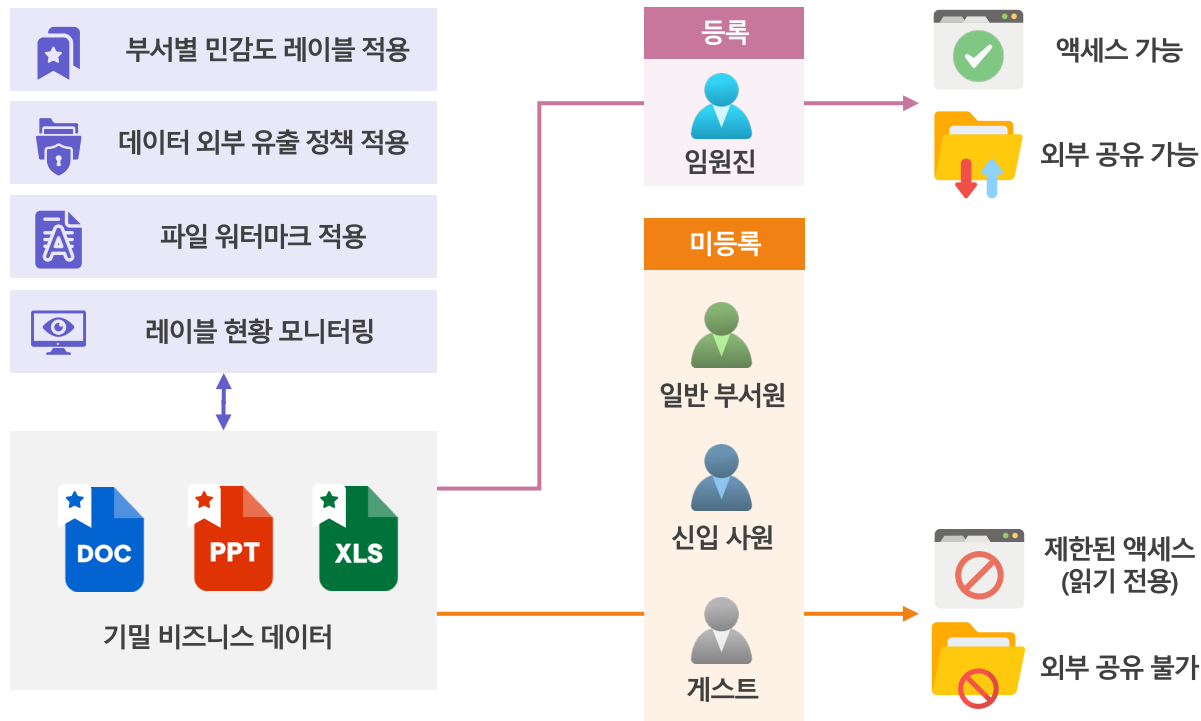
부서별 민감도 레이블 적용

데이터 외부 유출 정책 적용

파일 워터마크 적용

레이블 현황 모니터링

DOC

PPT

XLS

기밀 비즈니스 데이터

등록

임원진

미등록

일반 부서원

신입 사원

게스트

액세스 가능

외부 공유 가능

제한된 액세스 (읽기 전용)

외부 공유 불가